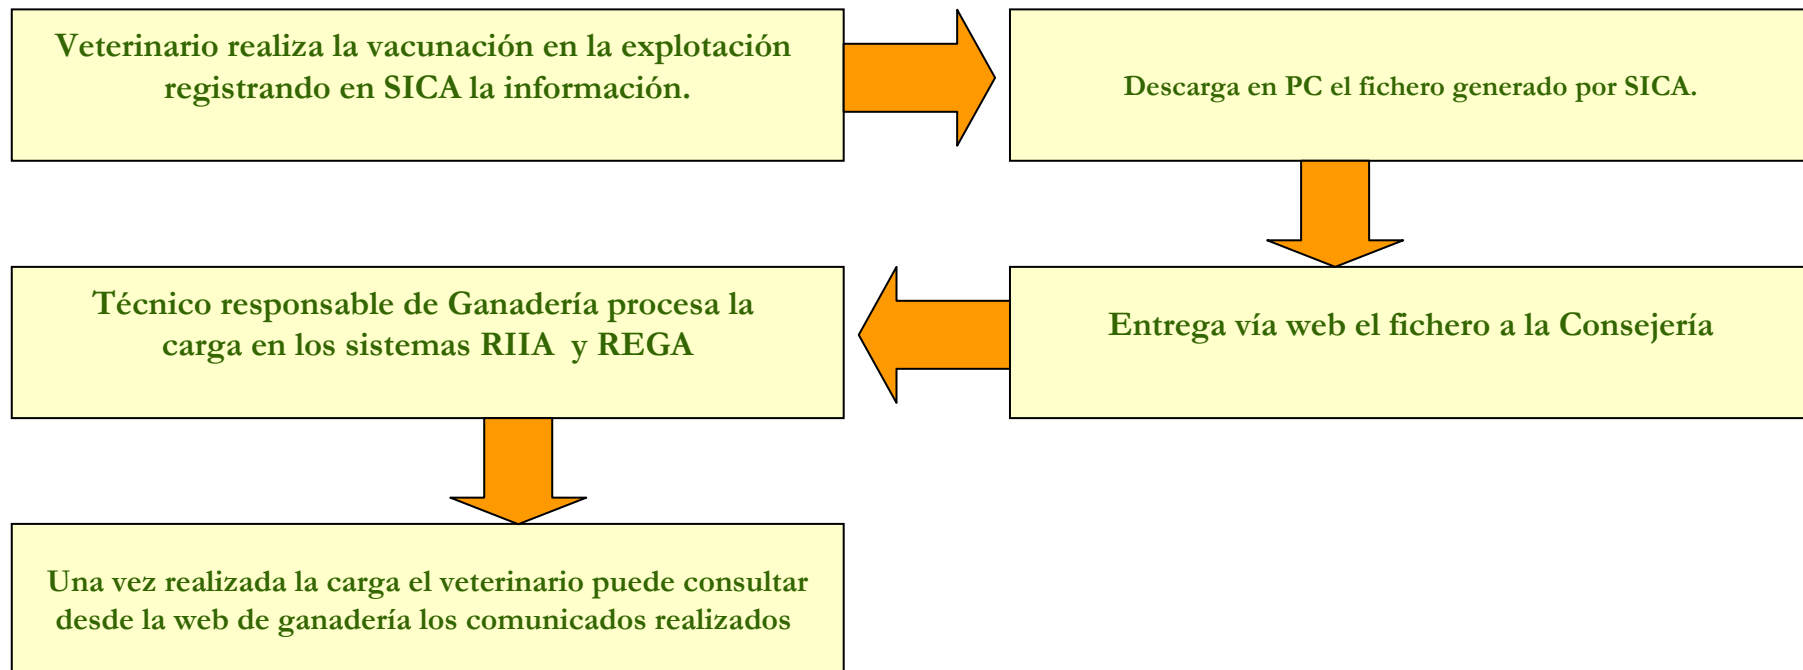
Veterinario realiza la vacunación en la explotación registrando en SICA la información.

Descarga en PC el fichero generado por SICA.

Técnico responsable de Ganadería procesa la carga en los sistemas RIIA y REGA

Entrega vía web el fichero a la Consejería

Una vez realizada la carga el veterinario puede consultar desde la web de ganadería los comunicados realizados